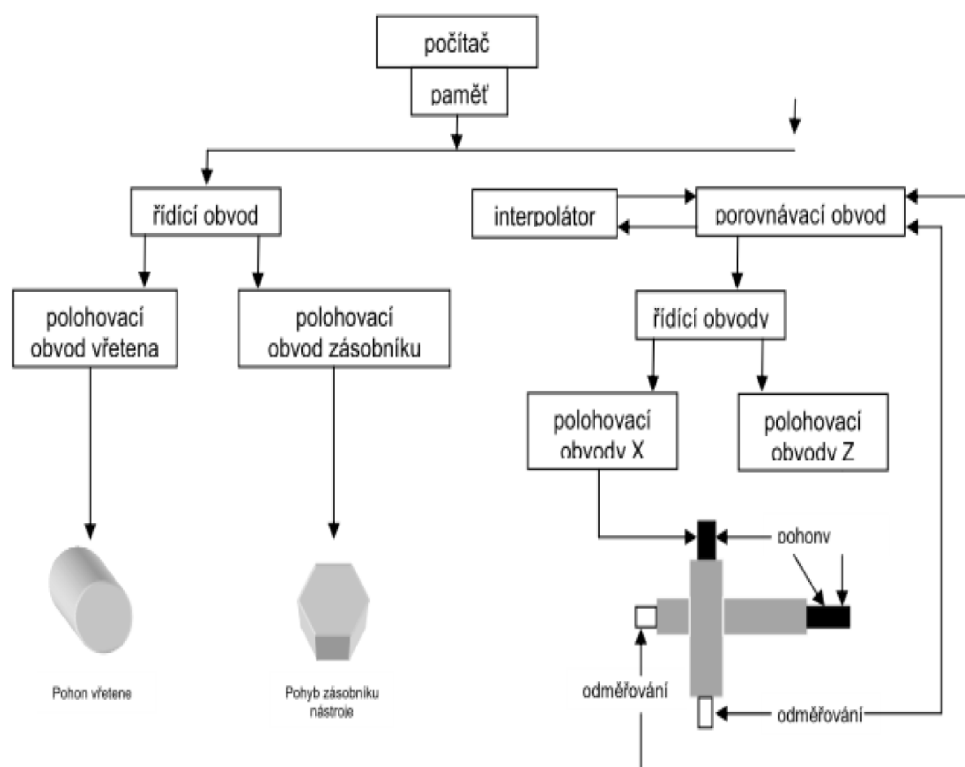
počítač

paměť

řídící obvod

interpolátor

porovnávací obvod

polohovací obvod vřetena

polohovací obvod zásobníku

řídící obvody

polohovací obvody X

polohovací obvody Z

pohony

Pohon vřetene

Pohyb zásobníku nástroje

odměřování

odměřování